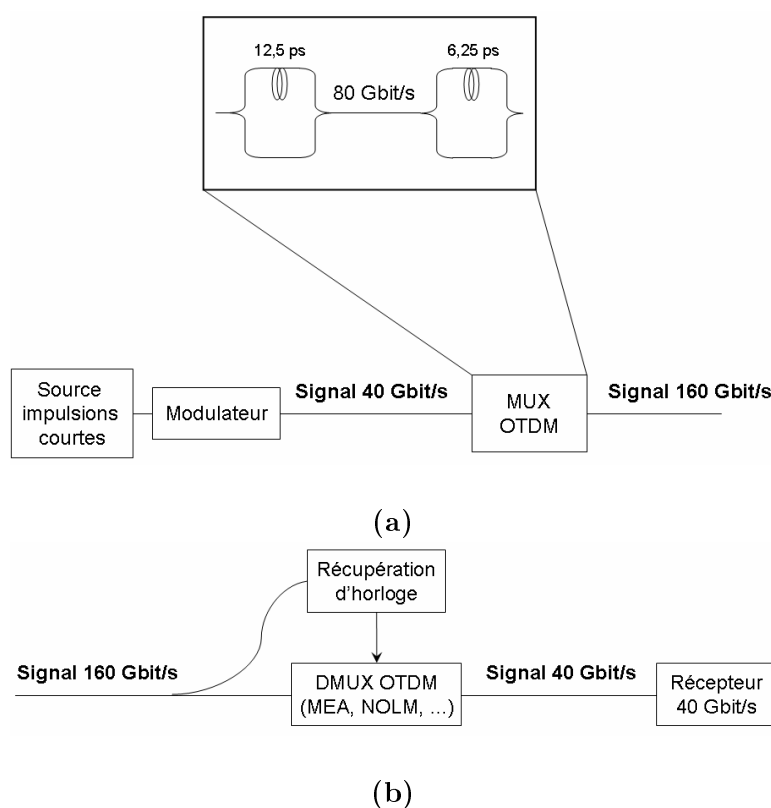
12,5 ps

80 Gbit/s

6,25 ps

Source impulsions courtes

Modulateur

Signal 40 Gbit/s

MUX OTDM

Signal 160 Gbit/s

(a)

Récupération d'horloge

Signal 160 Gbit/s

DMUX OTDM (MEA, NOLM, ...)

Signal 40 Gbit/s

Récepteur 40 Gbit/s

(b)